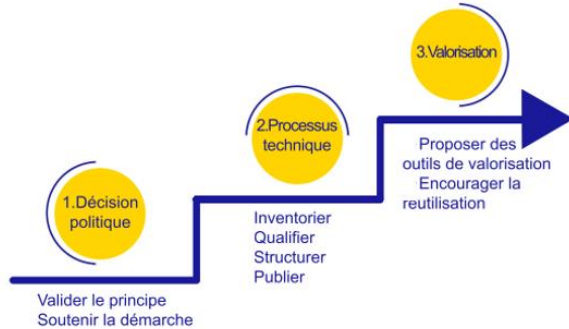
1.Décision politique

Valider le principe
Soutenir la démarche

2.Processus technique

Inventorier
Qualifier
Structurer
Publier

3.Valorisation

Proposer des outils de valorisation
Encourager la reutilisation